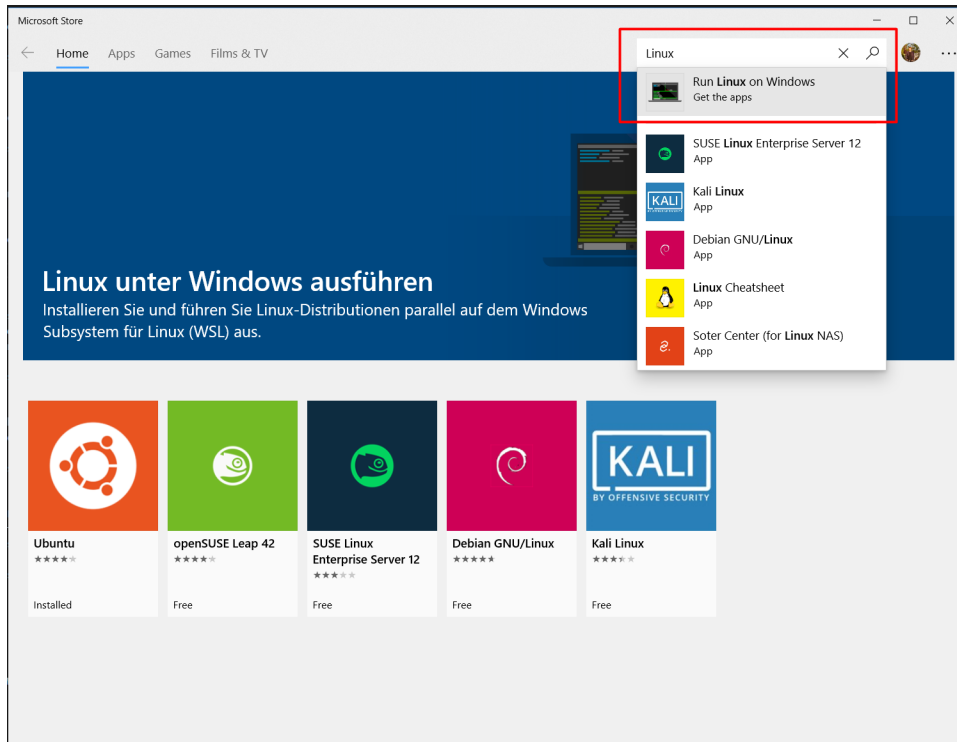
Microsoft Store

Home Apps Games Films & TV

Linux

Run Linux on Windows
Get the apps

SUSE Linux Enterprise Server 12
App

KALI

Kali Linux
App

Debian GNU/Linux
App

Linux Cheatsheet
App

Soter Center (for Linux NAS)
App

Linux unter Windows ausführen
Installieren Sie und führen Sie Linux-Distributionen parallel auf dem Windows Subsystem für Linux (WSL) aus.

KALI
BY OFFENSIVE SECURITY

Ubuntu
★★★★★
Installed

openSUSE Leap 42
★★★★★
Free

SUSE Linux Enterprise Server 12
★★★★★
Free

Debian GNU/Linux
★★★★★
Free

Kali Linux
★★★★★
Free